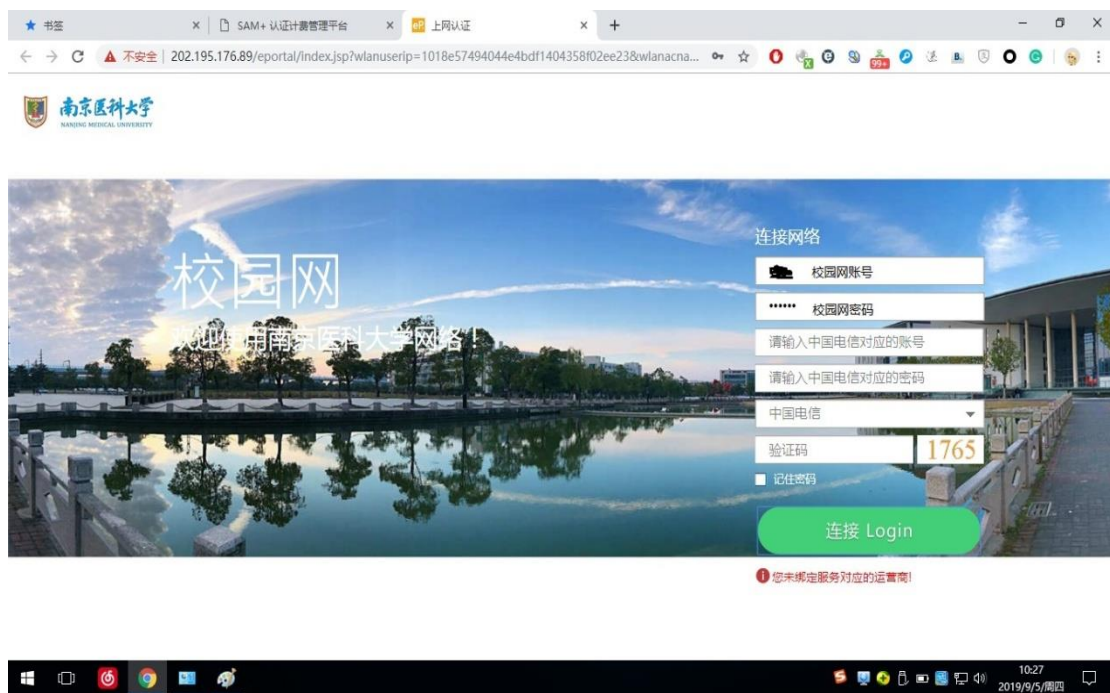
★ 书签 × SAM+ 认证计费管理平台 × 上网认证 × +

← → C ▲ 不安全 | 202.195.176.89/eportal/index.jsp?wlanuserip=1018e57494044e4bdf1404358f02ee23&wlanacna...

99+

南京医科大学
NANJING MEDICAL UNIVERSITY

校园网
欢迎使用南京医科大学网络！

连接网络
校园网账号
•••••• 校园网密码
请输入中国电信对应的账号
请输入中国电信对应的密码
中国电信
验证码 1765
记住密码
连接 Login
您未绑定服务对应的运营商!

10:27
2019/9/5/周四